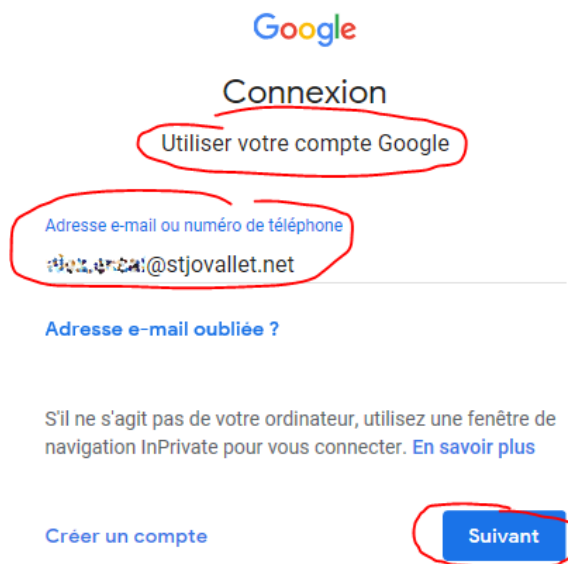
Google

Connexion

Utiliser votre compte Google

Adresse e-mail ou numéro de téléphone

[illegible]@stjovallet.net

Adresse e-mail oubliée ?

S'il ne s'agit pas de votre ordinateur, utilisez une fenêtre de navigation InPrivate pour vous connecter. En savoir plus

Créer un compte

Suivant